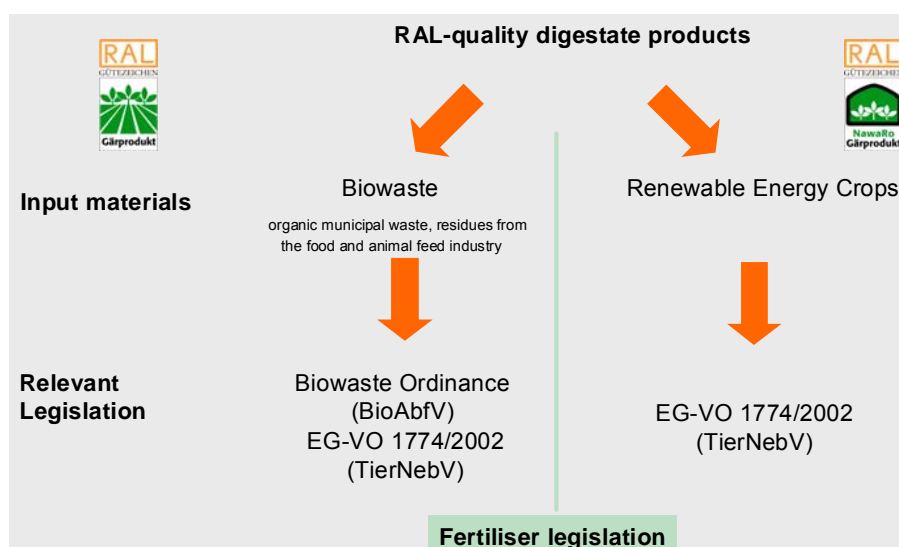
RAL GÜTEZEICHEN Gärprodukt

RAL-quality digestate products

RAL GÜTEZEICHEN NawaRo Gärprodukt

Input materials

Biowaste

organic municipal waste, residues from the food and animal feed industry

Renewable Energy Crops

Relevant Legislation

Biowaste Ordinance (BioAbfV) EG-VO 1774/2002 (TierNebV)

EG-VO 1774/2002 (TierNebV)

Fertiliser legislation